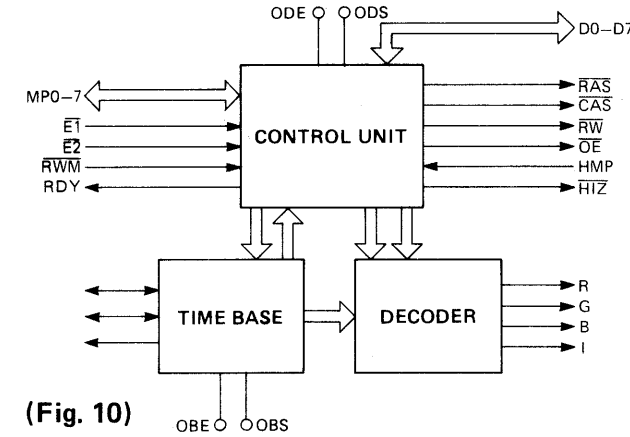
ODE ODS

D0–D7

MP0–7

$\overline{E1}$

$\overline{E2}$

$\overline{RWM}$

RDY

CONTROL UNIT

$\overline{RAS}$

$\overline{CAS}$

$\overline{RW}$

$\overline{OE}$

HMP

$\overline{HIZ}$

TIME BASE

DECODER

R

G

B

I

(Fig. 10)

OBE OBS